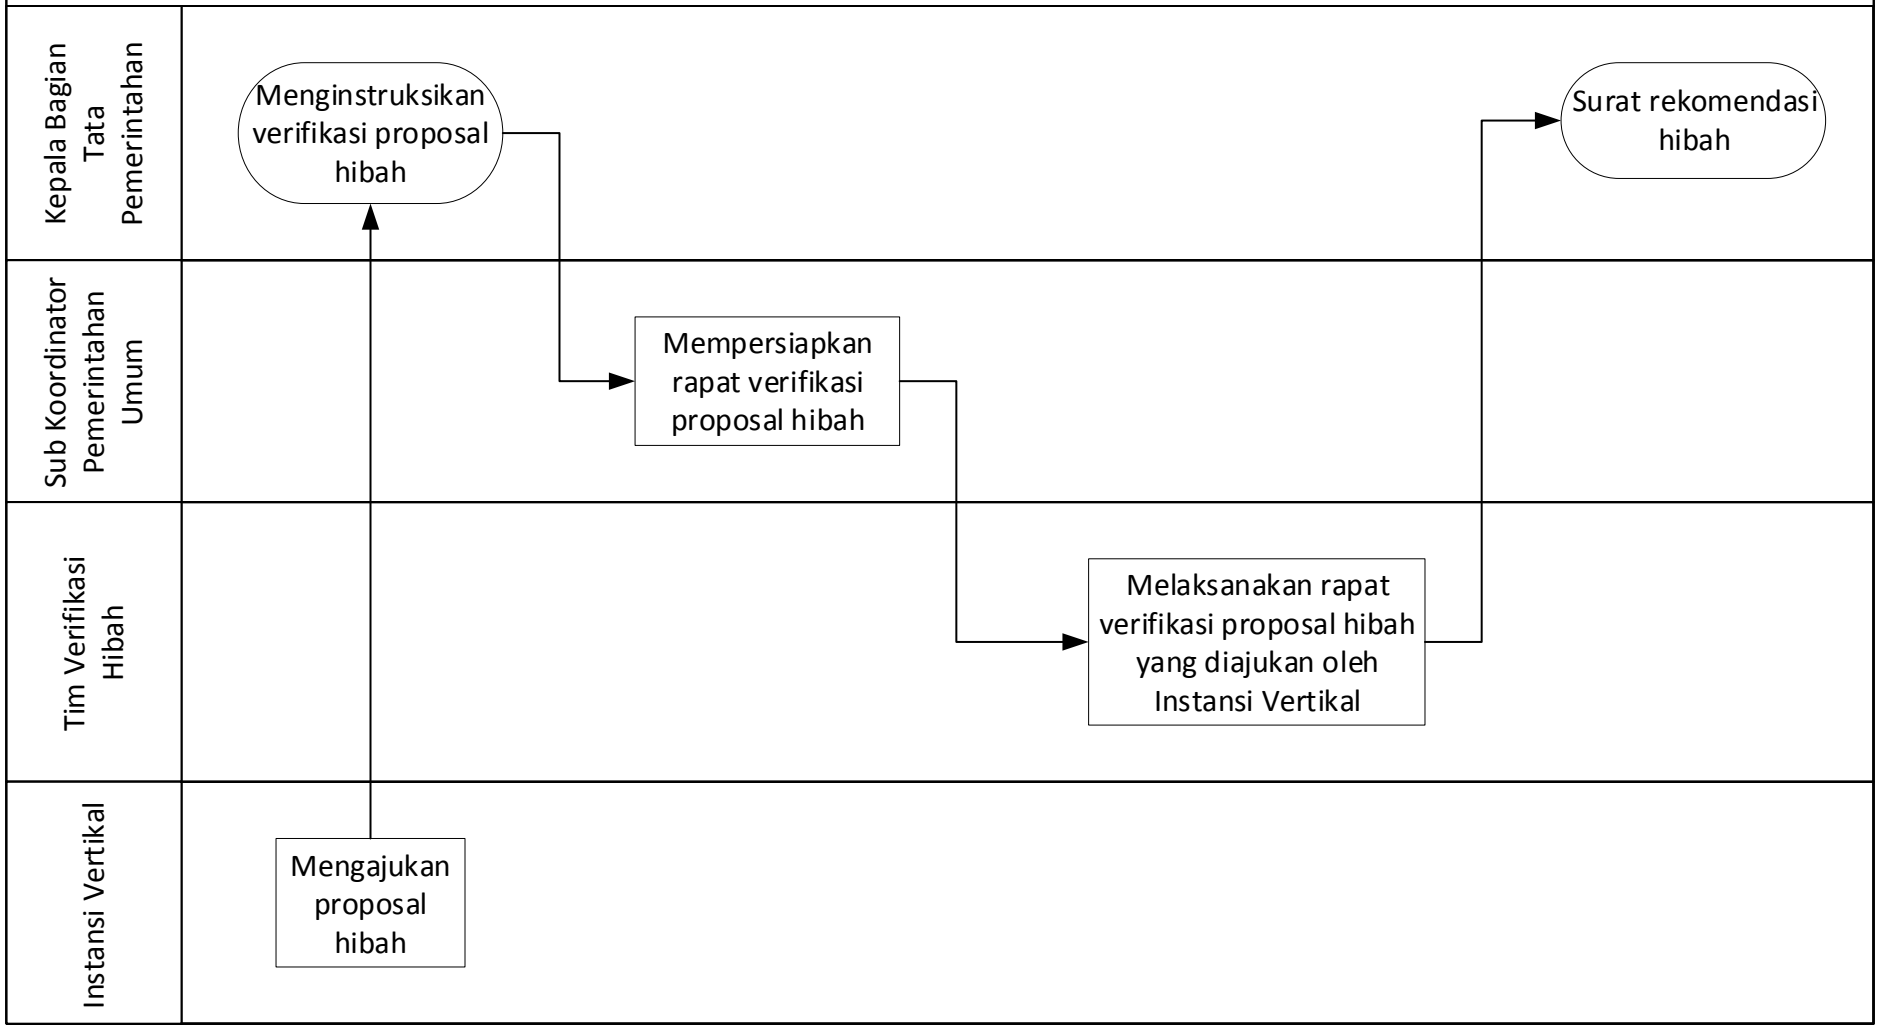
Kepala Bagian Tata Pemerintahan

Menginstruksikan verifikasi proposal hibah

Surat rekomendasi hibah

Sub Koordinator Pemerintahan Umum

Mempersiapkan rapat verifikasi proposal hibah

Tim Verifikasi Hibah

Melaksanakan rapat verifikasi proposal hibah yang diajukan oleh Instansi Vertikal

Instansi Vertikal

Mengajukan proposal hibah